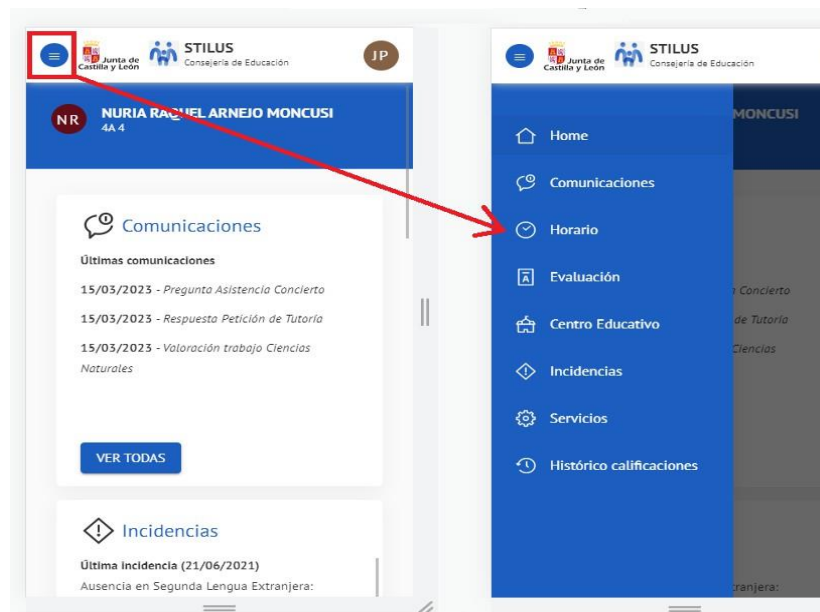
Junta de Castilla y León STILUS Consejería de Educación JP

NR NURIA RAQUEL ARNEJO MONCUSI
4A 4

Comunicaciones

Últimas comunicaciones

15/03/2023 - Pregunta Asistencia Concierto

15/03/2023 - Respuesta Petición de Tutoría

15/03/2023 - Valoración trabajo Ciencias Naturales

VER TODAS

Incidencias

Última incidencia (21/06/2021)
Ausencia en Segunda Lengua Extranjera:

Junta de Castilla y León STILUS Consejería de Educación

MONCUSI

Home

Comunicaciones

Horario

Evaluación

Centro Educativo

Incidencias

Servicios

Histórico calificaciones

Concierto
de Tutoría
Ciencias

tranjera: